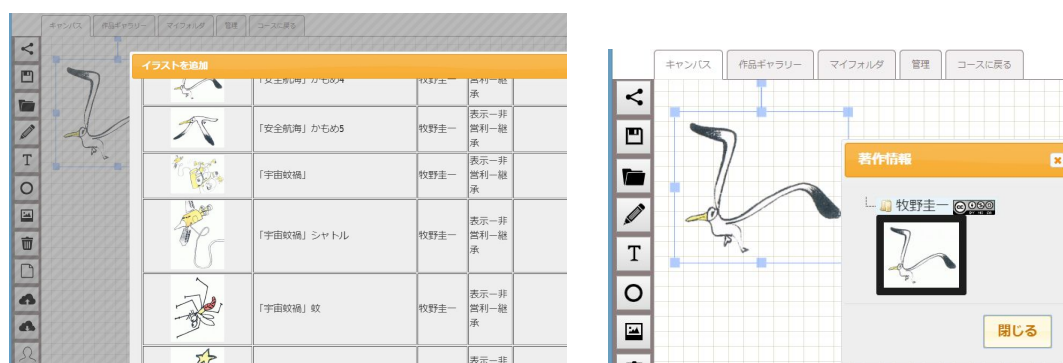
キャンバス 作品ギャラリー マイフォルダ 管理 コースに戻る

イラストを追加

| | 「安全航海」かもめ4 | 牧野圭一 | 表示－非営利－継承 |
|---|---|---|---|
| | 「安全航海」かもめ5 | 牧野圭一 | 表示－非営利－継承 |
| | 「宇宙蚊禍」 | 牧野圭一 | 表示－非営利－継承 |
| | 「宇宙蚊禍」シャトル | 牧野圭一 | 表示－非営利－継承 |
| | 「宇宙蚊禍」蚊 | 牧野圭一 | 表示－非営利－継承 |
| | | | 表示－非 |

キャンバス 作品ギャラリー マイフォルダ 管理 コースに戻る

著作情報

牧野圭一

閉じる